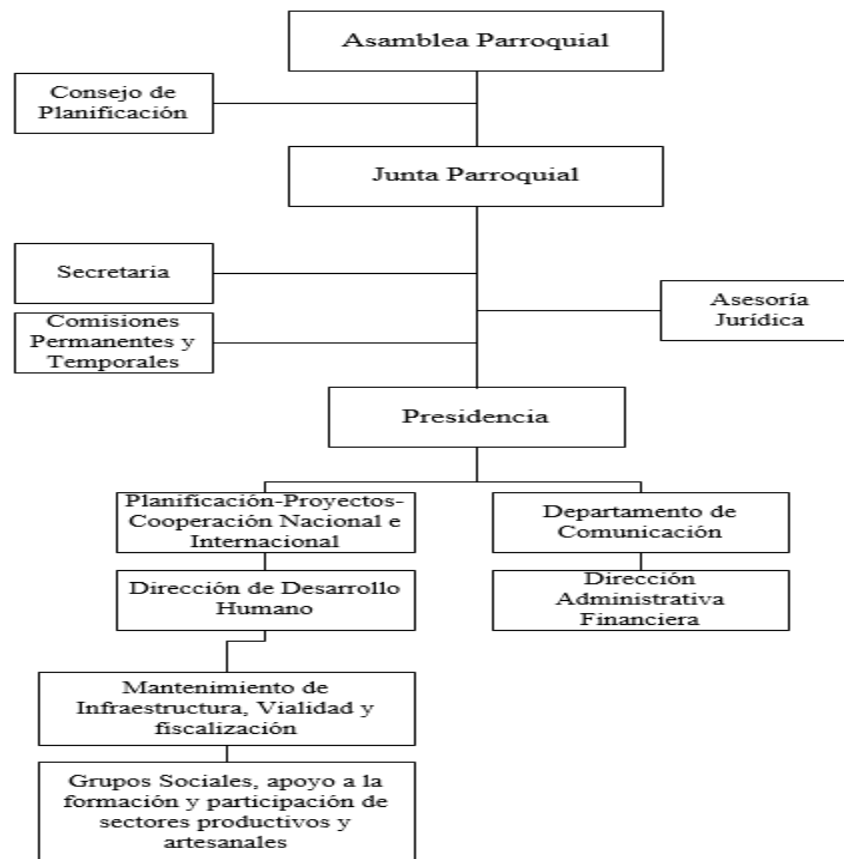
Asamblea Parroquial

Consejo de Planificación

Junta Parroquial

Secretaria

Comisiones Permanentes y Temporales

Asesoría Jurídica

Presidencia

Planificación-Proyectos-Cooperación Nacional e Internacional

Dirección de Desarrollo Humano

Mantenimiento de Infraestructura, Vialidad y fiscalización

Grupos Sociales, apoyo a la formación y participación de sectores productivos y artesanales

Departamento de Comunicación

Dirección Administrativa Financiera